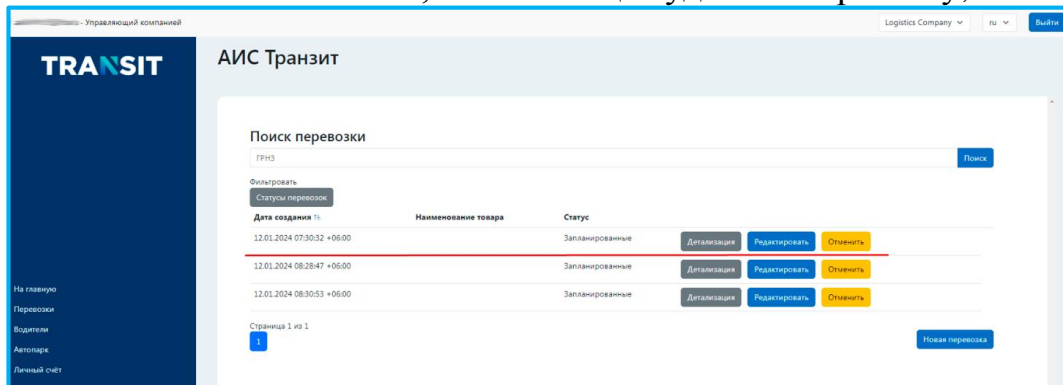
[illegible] - Управляющий компанией

Logistics Company ⌄ ru ⌄ Выйти

TRANSIT

АИС Транзит

Поиск перевозки

ГРНЗ

Поиск

Фильтровать

Статусы перевозок

| Дата создания ⇅ | Наименование товара | Статус | |
|---|---|---|---|
| 12.01.2024 07:30:32 +06:00 | | Запланированные | Детализация Редактировать Отменить |
| 12.01.2024 08:28:47 +06:00 | | Запланированные | Детализация Редактировать Отменить |
| 12.01.2024 08:30:53 +06:00 | | Запланированные | Детализация Редактировать Отменить |

Страница 1 из 1

1

Новая перевозка

На главную
Перевозки
Водители
Автопарк
Личный счёт